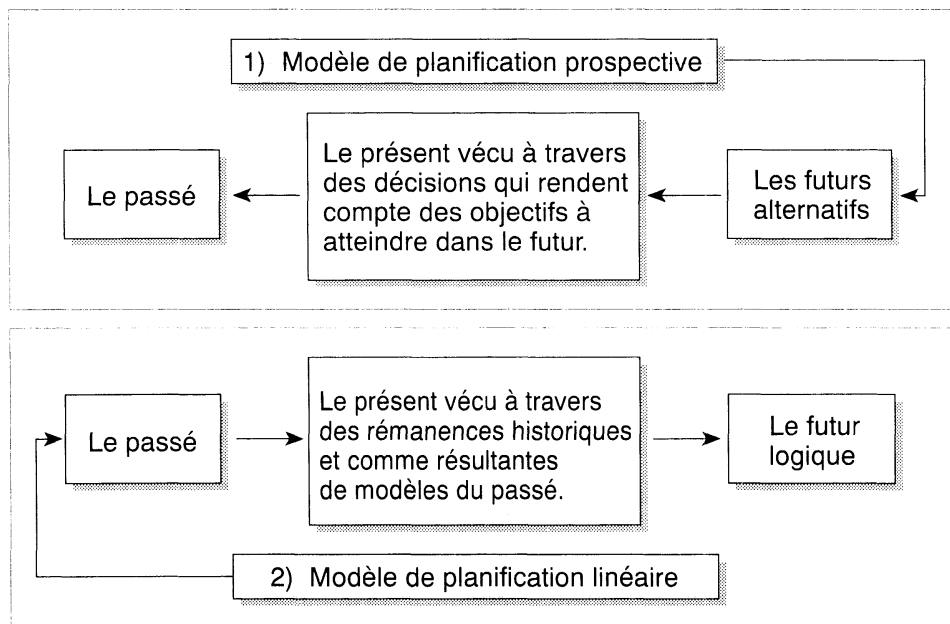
1) Modèle de planification prospective

Le passé

Le présent vécu à travers des décisions qui rendent compte des objectifs à atteindre dans le futur.

Les futurs alternatifs

Le passé

Le présent vécu à travers des rémanences historiques et comme résultantes de modèles du passé.

Le futur logique

2) Modèle de planification linéaire